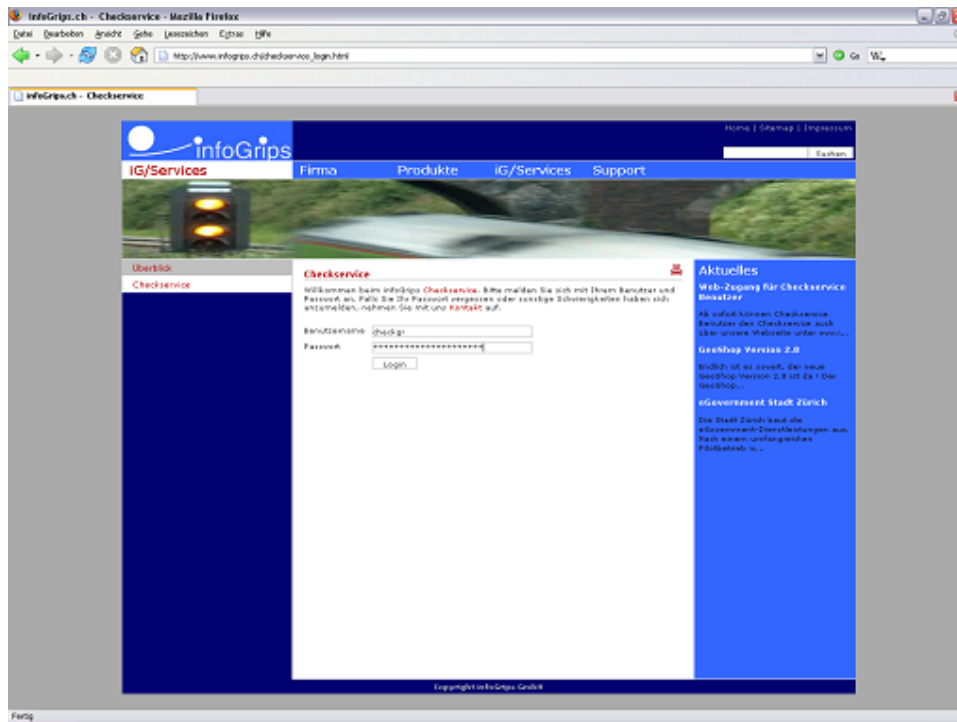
infoGrips.ch - Checkservice - Mozilla Firefox

Datei Bearbeiten Ansicht Gehe Lesezeichen Extras Hilfe

http://www.infogrips.ch/checkservice_login.html

Go W

infoGrips.ch - Checkservice

Home | Sitemap | Impressum

infoGrips

Suchen

iG/Services

Firma Produkte iG/Services Support

Überblick

Checkservice

Checkservice

Willkommen beim infoGrips Checkservice. Bitte melden Sie sich mit Ihrem Benutzer und Passwort an. Falls Sie Ihr Passwort vergessen oder sonstige Schwierigkeiten haben sich anzumelden, nehmen Sie mit uns Kontakt auf.

Benutzername checkgr

Passwort ********************

Login

Aktuelles

Web-Zugang für Checkservice Benutzer

Ab sofort können Checkservice Benutzer den Checkservice auch über unsere Webseite unter www.i...

GeoShop Version 2.8

Endlich ist es soweit, der neue GeoShop Version 2.8 ist da ! Der GeoShop...

eGovernment Stadt Zürich

Die Stadt Zürich baut die eGovernment-Dienstleistungen aus. Nach einem umfangreichen Pilotbetrieb is...

Copyright infoGrips GmbH

Fertig